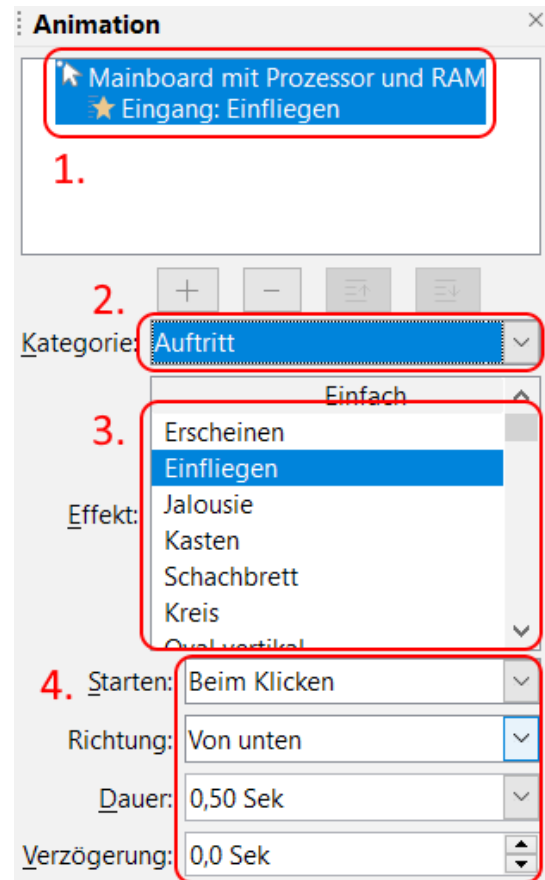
Animation

Mainboard mit Prozessor und RAM
Eingang: Einfliegen

1.

+ −

2.

Kategorie: Auftritt

Einfach

3.

Effekt:
Erscheinen
Einfliegen
Jalousie
Kasten
Schachbrett
Kreis
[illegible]

4.

Starten: Beim Klicken

Richtung: Von unten

Dauer: 0,50 Sek

Verzögerung: 0,0 Sek